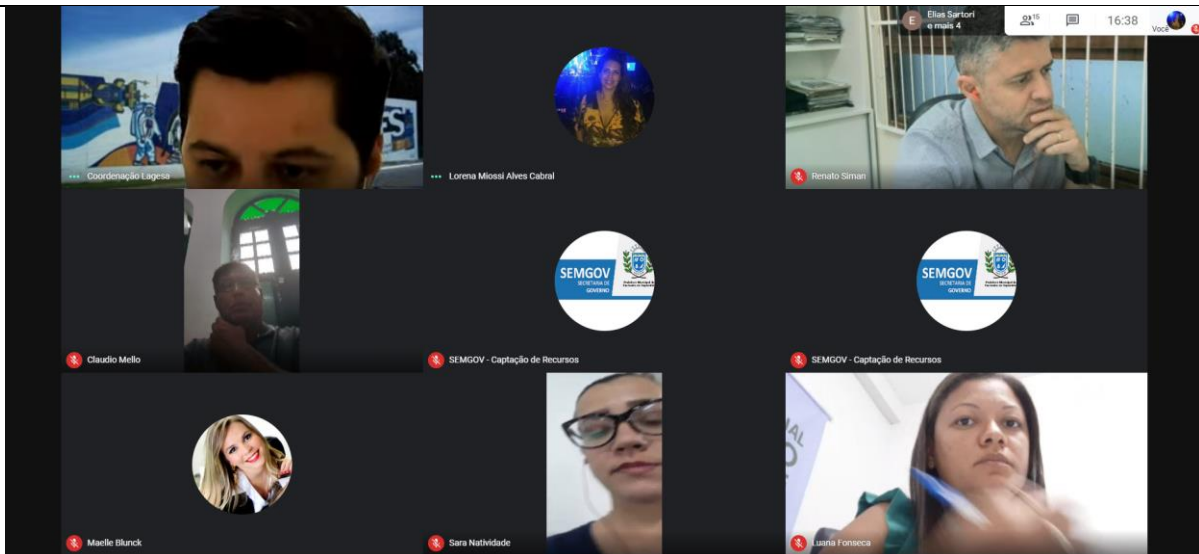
Elias Sartori e mais 4

15

16:38

Você

Coordenação Lagesa

Lorena Miossi Alves Cabral

Renato Siman

Claudio Mello

SEMGOV SECRETARIA DE GOVERNO

SEMGOV - Captação de Recursos

SEMGOV SECRETARIA DE GOVERNO

SEMGOV - Captação de Recursos

Maelle Blunck

Sara Natividade

Luana Fonseca